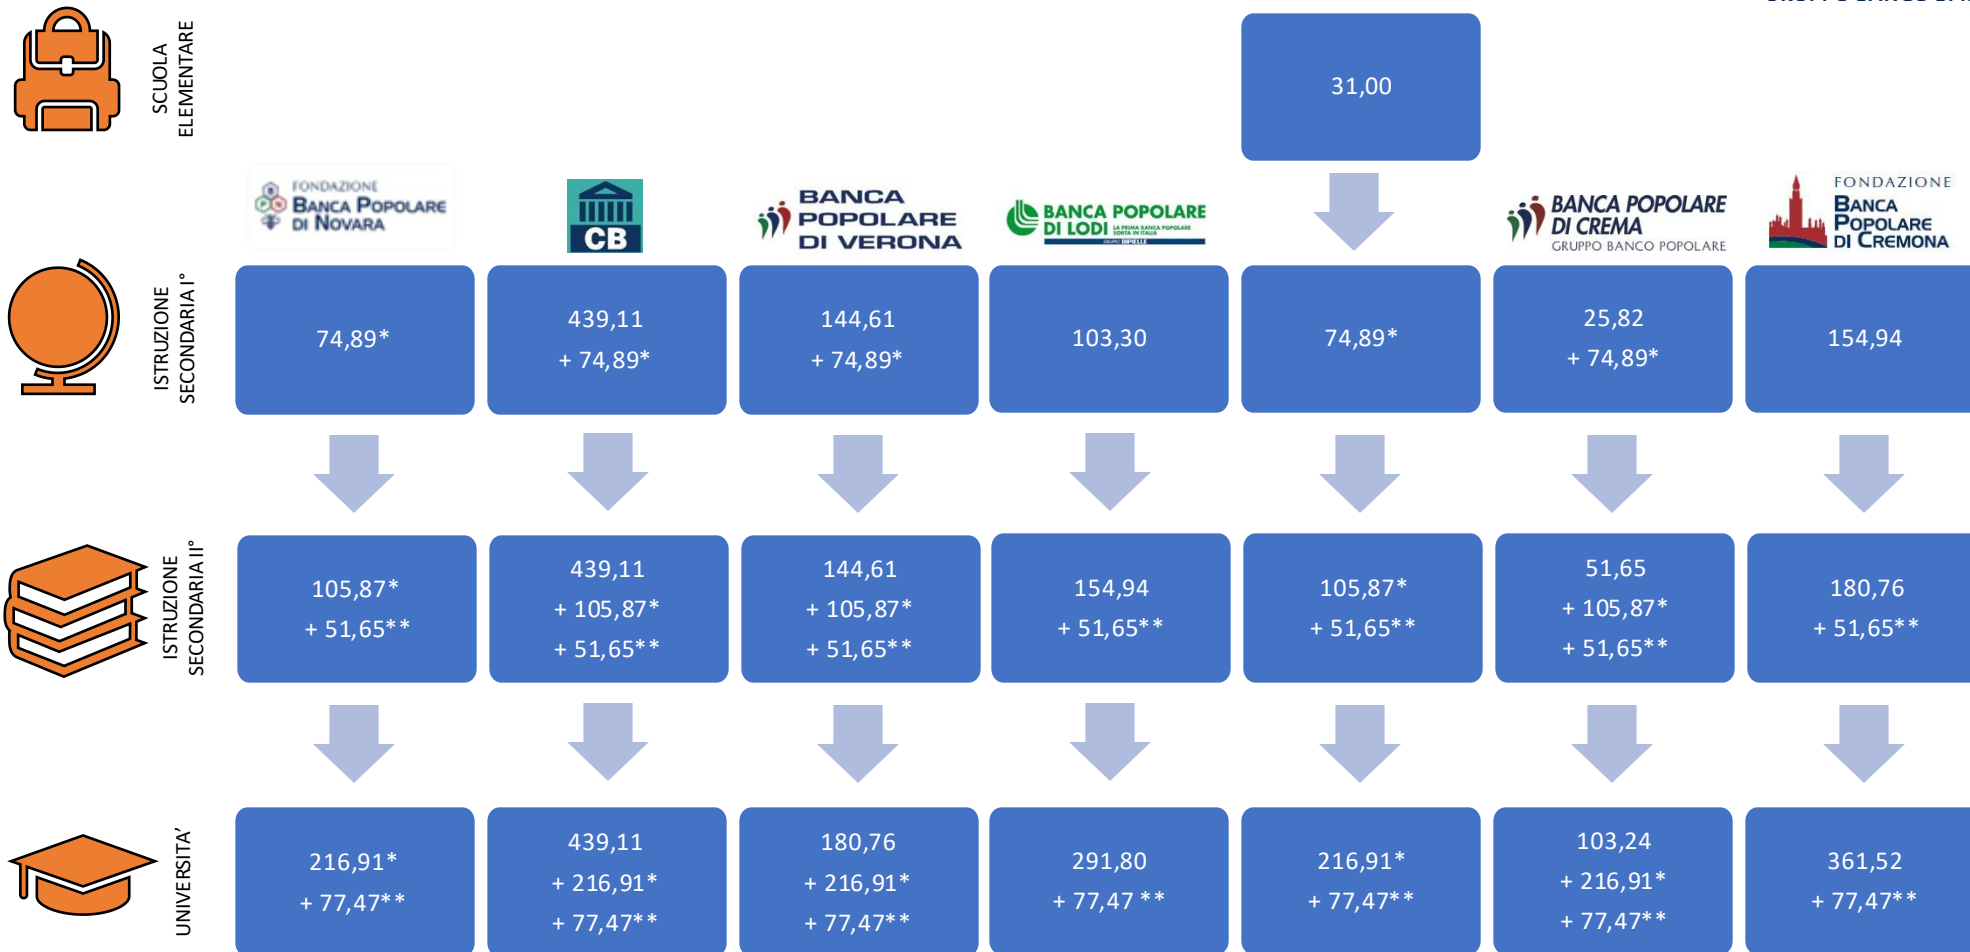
SCUOLA ELEMENTARE

31,00

FONDAZIONE BANCA POPOLARE DI NOVARA

CB

BANCA POPOLARE DI VERONA

BANCA POPOLARE DI LODI

BANCA POPOLARE DI CREMA GRUPPO BANCO POPOLARE

FONDAZIONE BANCA POPOLARE DI CREMONA

ISTRUZIONE SECONDARIA I°

| 74,89* | 439,11 + 74,89* | 144,61 + 74,89* | 103,30 | 74,89* | 25,82 + 74,89* | 154,94 |
|---|---|---|---|---|---|---|

ISTRUZIONE SECONDARIA II°

| 105,87* + 51,65** | 439,11 + 105,87* + 51,65** | 144,61 + 105,87* + 51,65** | 154,94 + 51,65** | 105,87* + 51,65** | 51,65 + 105,87* + 51,65** | 180,76 + 51,65** |
|---|---|---|---|---|---|---|

UNIVERSITA'

| 216,91* + 77,47** | 439,11 + 216,91* + 77,47** | 180,76 + 216,91* + 77,47** | 291,80 + 77,47 ** | 216,91* + 77,47** | 103,24 + 216,91* + 77,47** | 361,52 + 77,47** |
|---|---|---|---|---|---|---|